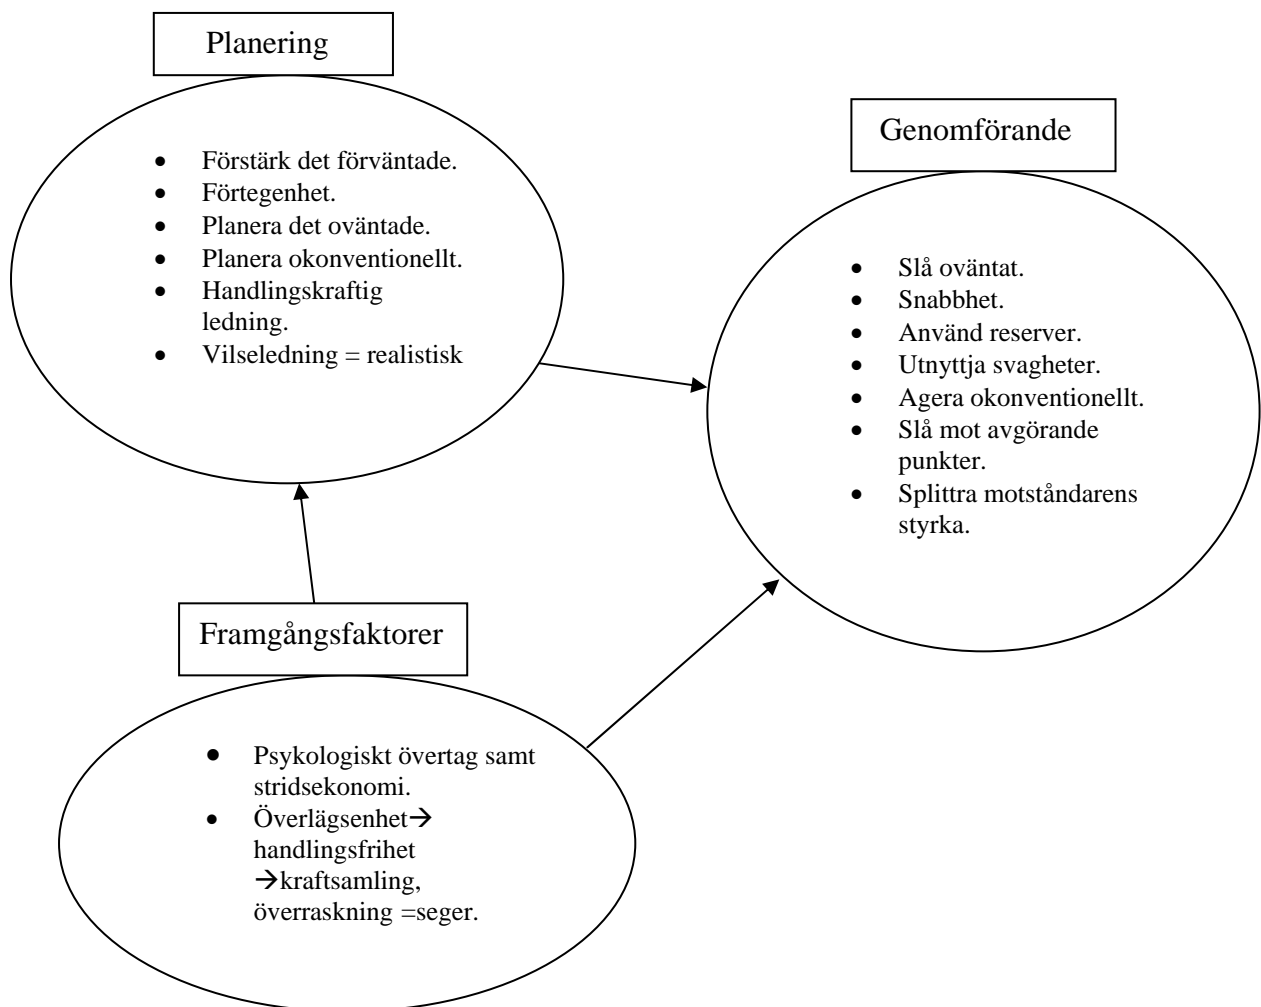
Planering

- Förstärk det förväntade.
- Förtegenhet.
- Planera det oväntade.
- Planera okonventionellt.
- Handlingskraftig ledning.
- Vilseledning = realistisk

Genomförande

- Slå oväntat.
- Snabbhet.
- Använd reserver.
- Utnyttja svagheter.
- Agera okonventionellt.
- Slå mot avgörande punkter.
- Splittra motståndarens styrka.

Framgångsfaktorer

- Psykologiskt övertag samt stridsekonomi.
- Överlägsenhet→ handlingsfrihet →kraftsamling, överraskning =seger.